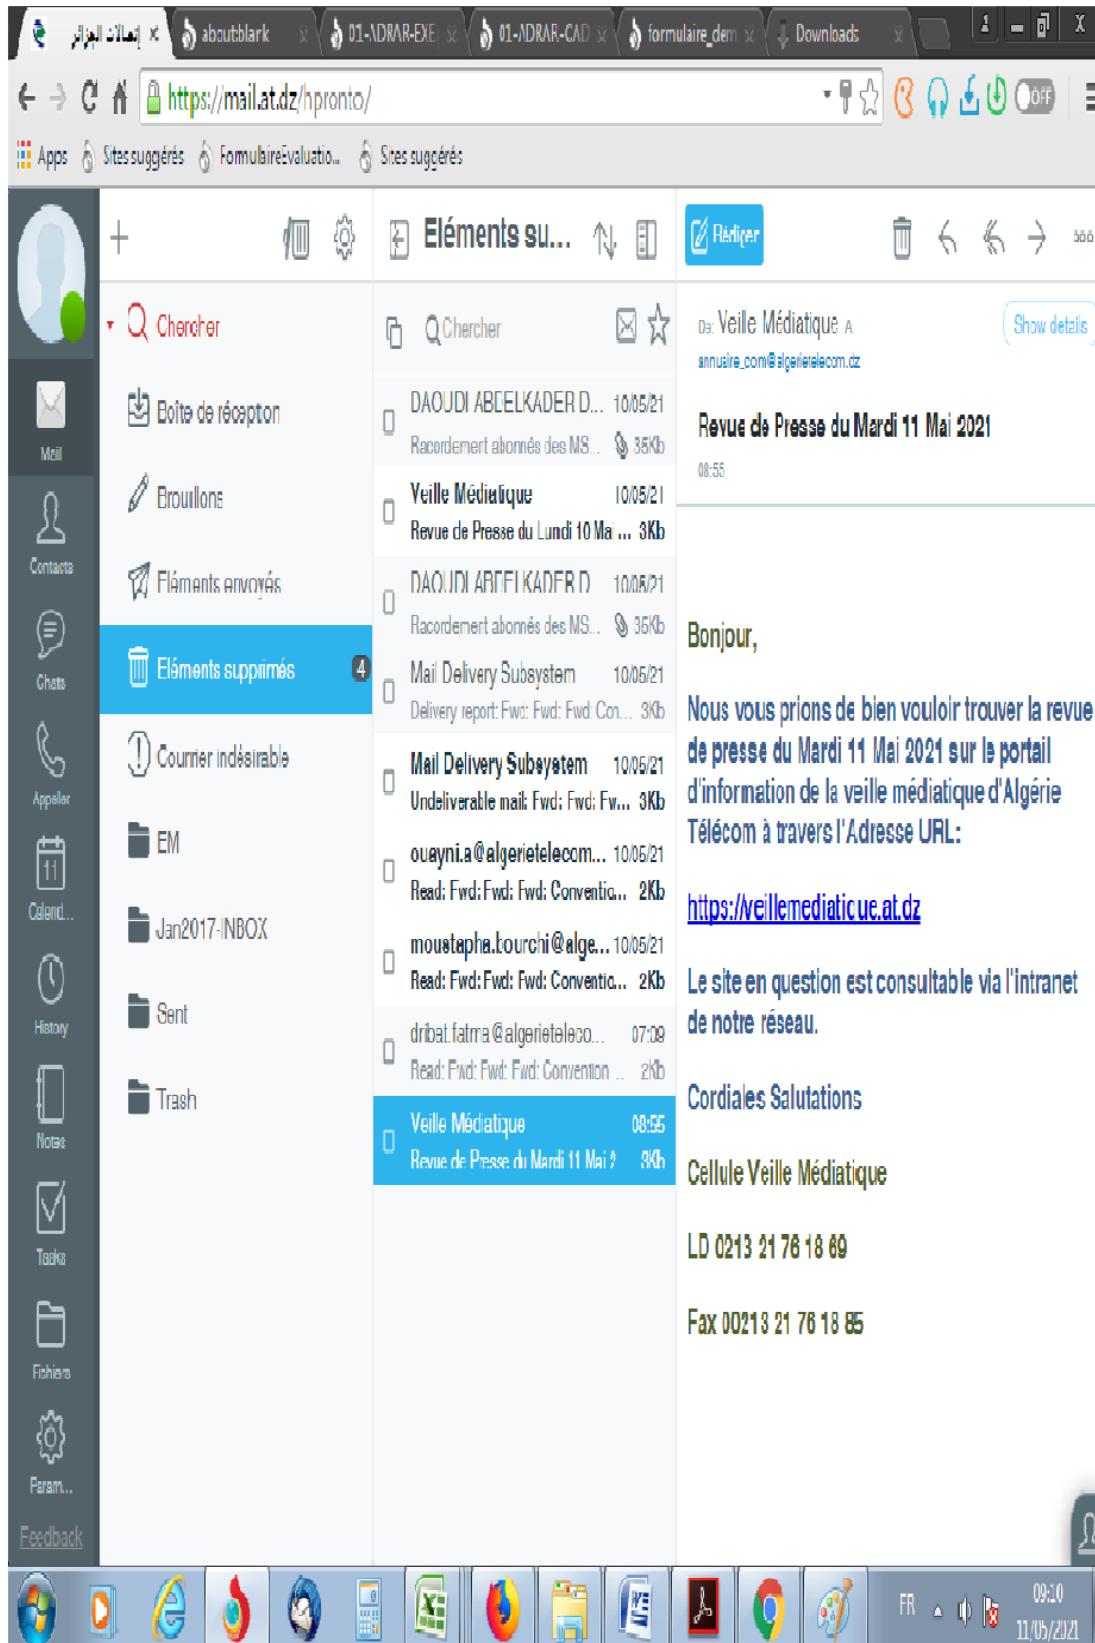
إتصالات الجزائر ×
aboutblank ×
01-ADRAR-EXE ×
01-ADRAR-CAD ×
formulaire_dem ×
Downloads ×

https://mail.at.dz/hpronto/

Apps Sites suggérés FormulaireEvaluatio... Sites suggérés

Mail
Contacts
Chats
Appeler
11
Calend...
History
Notes
Tasks
Fichiers
Param...
Feedback

+

Chercher
Boîte de réception
Brouillons
Eléments envoyés
Eléments supprimés 4
Courrier indésirable
EM
Jan2017-INBOX
Sent
Trash

Eléments su...

Chercher

| | | |
|---|---|---|
| DAOUDI ABDELKADER D... | 10/05/21 | |
| Racordement abonnés des MS... | | 35Kb |
| Veille Médiatique | 10/05/21 | |
| Revue de Presse du Lundi 10 Ma... | | 3Kb |
| DAOUDI ABDELKADER D | 10/05/21 | |
| Racordement abonnés des MS... | | 35Kb |
| Mail Delivery Subsystem | 10/05/21 | |
| Delivery report: Fwd: Fwd: Fwd: Con... | | 3Kb |
| Mail Delivery Subsystem | 10/05/21 | |
| Undeliverable mail: Fwd: Fwd: Fw... | | 3Kb |
| oueyni.a@algerietelecom... | 10/05/21 | |
| Read: Fwd: Fwd: Fwd: Conventio... | | 2Kb |
| moustapha.bourchi@alge... | 10/05/21 | |
| Read: Fwd: Fwd: Fwd: Conventio... | | 2Kb |
| dribat.fatma@algerietelecо... | 07:09 | |
| Read: Fwd: Fwd: Fwd: Convention... | | 2Kb |
| Veille Médiatique | 08:55 | |
| Revue de Presse du Mardi 11 Mai 2 | | 3Kb |

Rédiger

De: Veille Médiatique A
annuaire_com@algerietelecom.dz
Show details

Revue de Presse du Mardi 11 Mai 2021
08:55

Bonjour,

Nous vous prions de bien vouloir trouver la revue de presse du Mardi 11 Mai 2021 sur le portail d'information de la veille médiatique d'Algérie Télécom à travers l'Adresse URL:

https://veillemediatique.at.dz

Le site en question est consultable via l'intranet de notre réseau.

Cordiales Salutations

Cellule Veille Médiatique

LD 0213 21 76 18 69

Fax 00213 21 76 18 85

FR 09:10 11/05/2021